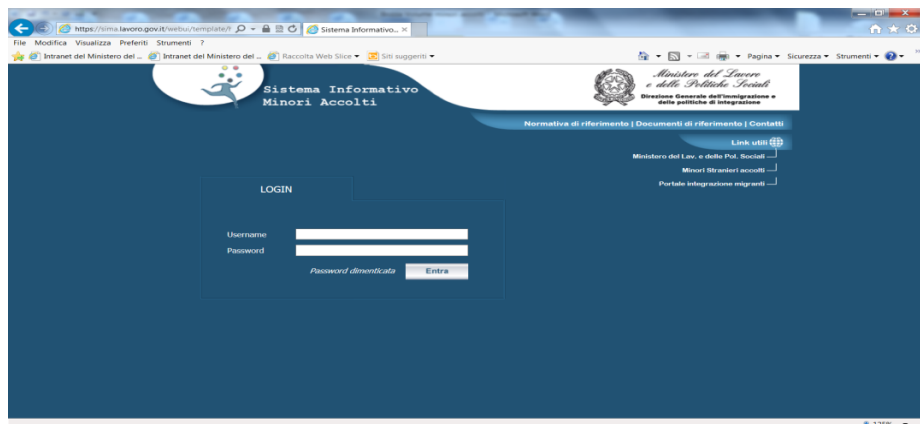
https://sima.lavoro.gov.it/webui/template/t
Sistema Informativo... ×
File Modifica Visualizza Preferiti Strumenti ?
Intranet del Ministero del ... Intranet del Ministero del ... Raccolta Web Slice ▾ Siti suggeriti ▾
Pagina ▾ Sicurezza ▾ Strumenti ▾

Sistema Informativo
Minori Accolti

Ministero del Lavoro
e delle Politiche Sociali
Direzione Generale dell'immigrazione e delle politiche di integrazione

Normativa di riferimento | Documenti di riferimento | Contatti

Link utili
Ministero del Lav. e delle Pol. Sociali
Minori Stranieri accolti
Portale integrazione migranti

LOGIN

Username
Password
Password dimenticata
Entra

125%